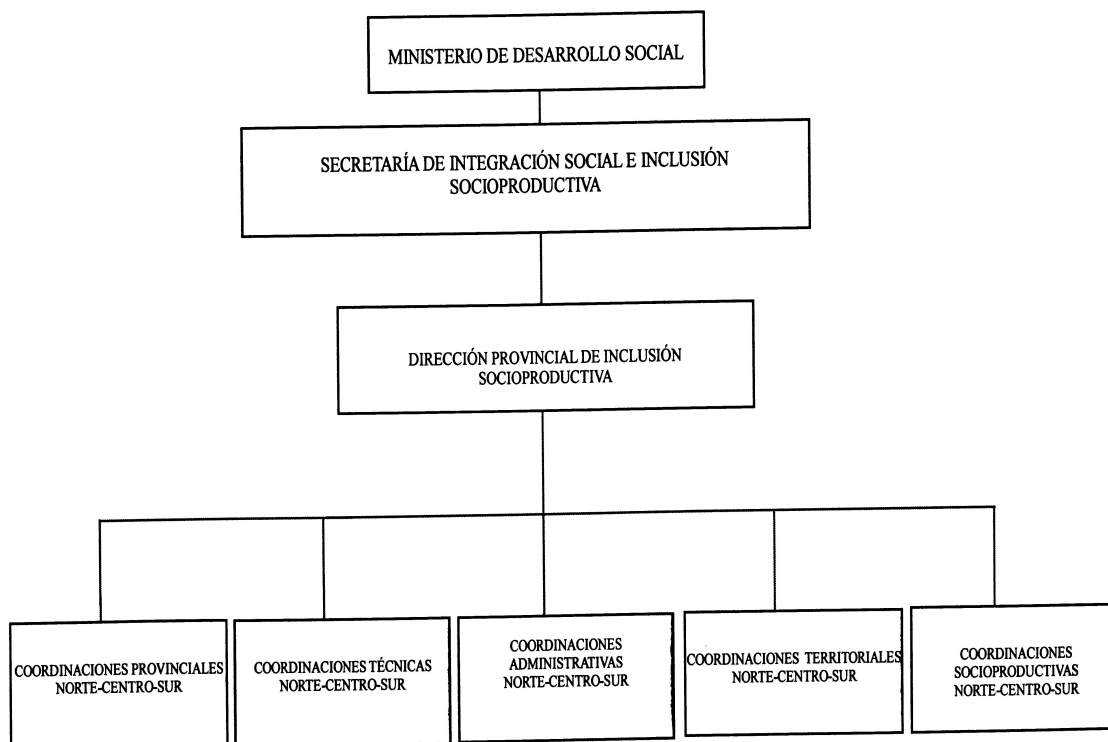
MINISTERIO DE DESARROLLO SOCIAL

SECRETARÍA DE INTEGRACIÓN SOCIAL E INCLUSIÓN SOCIOPRODUCTIVA

DIRECCIÓN PROVINCIAL DE INCLUSIÓN SOCIOPRODUCTIVA

COORDINACIONES PROVINCIALES NORTE-CENTRO-SUR

COORDINACIONES TÉCNICAS NORTE-CENTRO-SUR

COORDINACIONES ADMINISTRATIVAS NORTE-CENTRO-SUR

COORDINACIONES TERRITORIALES NORTE-CENTRO-SUR

COORDINACIONES SOCIOPRODUCTIVAS NORTE-CENTRO-SUR